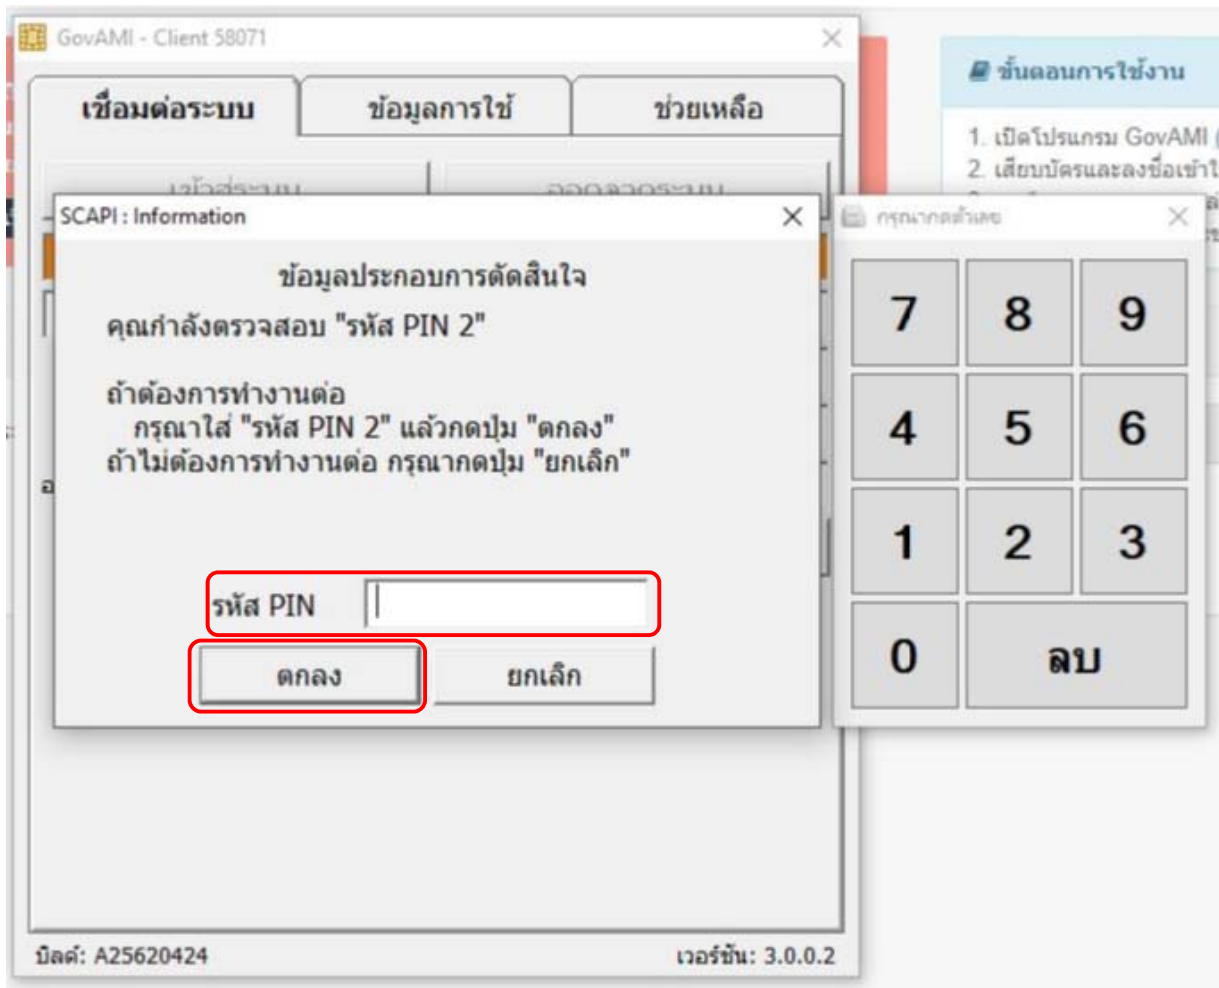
GovAMI - Client 58071

เชื่อมต่อระบบ
ข้อมูลการใช้
ช่วยเหลือ

ขั้นตอนการใช้งาน
1. เปิดโปรแกรม GovAMI
2. เสียบบัตรและลงชื่อเข้าใ

SCAPI : Information

ข้อมูลประกอบการตัดสินใจ
คุณกำลังตรวจสอบ "รหัส PIN 2"

ถ้าต้องการทำงานต่อ
กรุณาใส่ "รหัส PIN 2" แล้วกดปุ่ม "ตกลง"
ถ้าไม่ต้องการทำงานต่อ กรุณากดปุ่ม "ยกเลิก"

รหัส PIN

ตกลง
ยกเลิก

กรุณากดตัวเลข

| 7 | 8 | 9 |
|---|---|---|
| 4 | 5 | 6 |
| 1 | 2 | 3 |
| 0 | ลบ | |

บิลด์: A25620424
เวอร์ชัน: 3.0.0.2